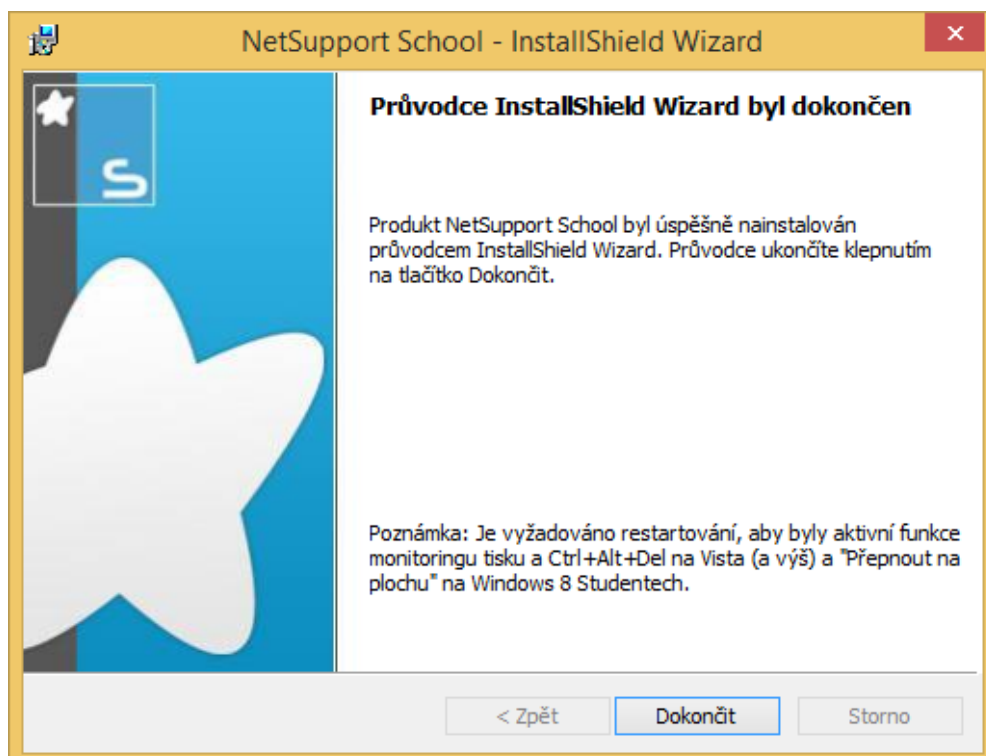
NetSupport School - InstallShield Wizard

×

S

Průvodce InstallShield Wizard byl dokončen

Produkt NetSupport School byl úspěšně nainstalován průvodcem InstallShield Wizard. Průvodce ukončíte klepnutím na tlačítko Dokončit.

Poznámka: Je vyžadováno restartování, aby byly aktivní funkce monitoringu tisku a Ctrl+Alt+Del na Vista (a výš) a "Přepnout na plochu" na Windows 8 Studentech.

< Zpět

Dokončit

Storno